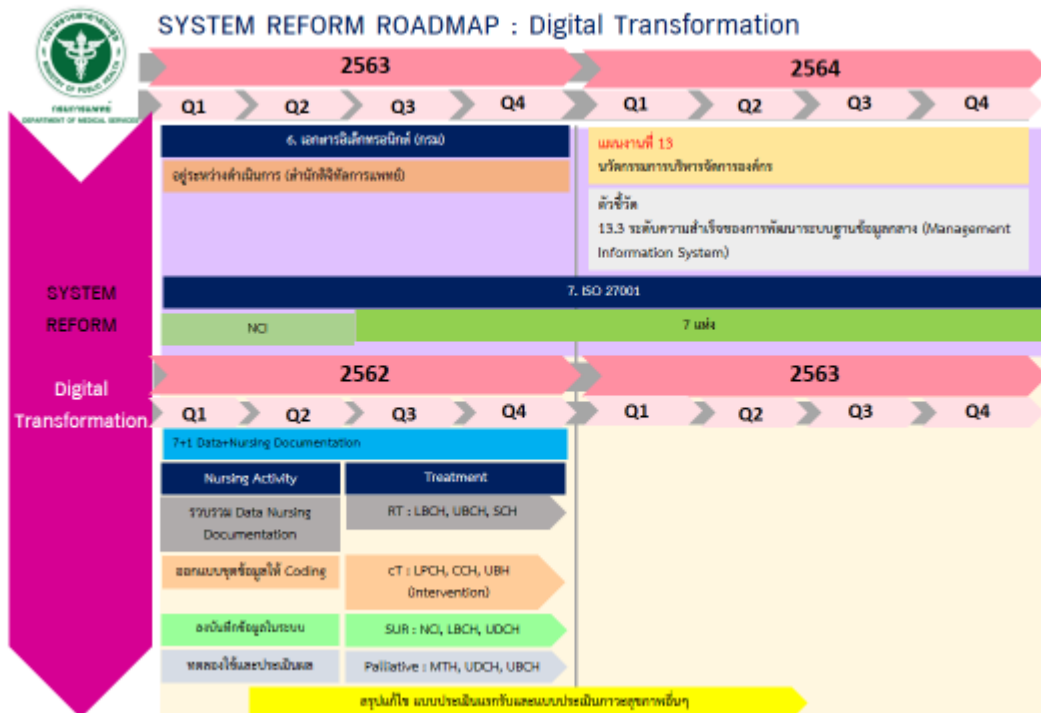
SYSTEM REFORM ROADMAP : Digital Transformation

กรมการแพทย์
DEPARTMENT OF MEDICAL SERVICES

2563

2564

Q1 Q2 Q3 Q4 Q1 Q2 Q3 Q4

6. เอกสารอิเล็กทรอนิกส์ (กรม)

อยู่ระหว่างดำเนินการ (สำนักดิจิทัลการแพทย์)

แผนงานที่ 13
นวัตกรรมการบริหารจัดการองค์กร

ตัวชี้วัด
13.3 ระดับความสำเร็จของการพัฒนาระบบฐานข้อมูลกลาง (Management Information System)

SYSTEM REFORM

Digital Transformation

7. ISO 27001

NCI

7 แห่ง

2562

2563

Q1 Q2 Q3 Q4 Q1 Q2 Q3 Q4

7+1 Data+Nursing Documentation

Nursing Activity

Treatment

รวบรวม Data Nursing Documentation

RT : LBCH, UBCH, SCH

ออกแบบชุดข้อมูลให้ Coding

CT : LPCH, CCH, UBH (Intervention)

ลงบันทึกข้อมูลในระบบ

SUR : NCI, LBCH, UDCH

ทดลองใช้และประเมินผล

Palliative : MTH, UDCH, UBCH

สรุปแก้ไข แบบประเมินแรกรับและแบบประเมินภาวะสุขภาพอื่นๆ